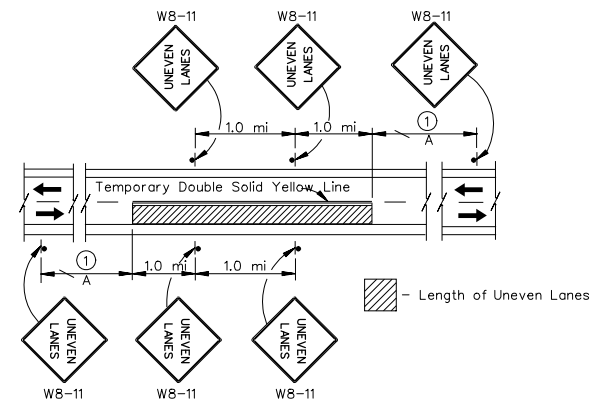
W8-11

UNEVEN LANES

W8-11

UNEVEN LANES

W8-11

UNEVEN LANES

1.0 mi

1.0 mi

1

A

Temporary Double Solid Yellow Line

1

A

1.0 mi

1.0 mi

- Length of Uneven Lanes

UNEVEN LANES

W8-11

UNEVEN LANES

W8-11

UNEVEN LANES

W8-11